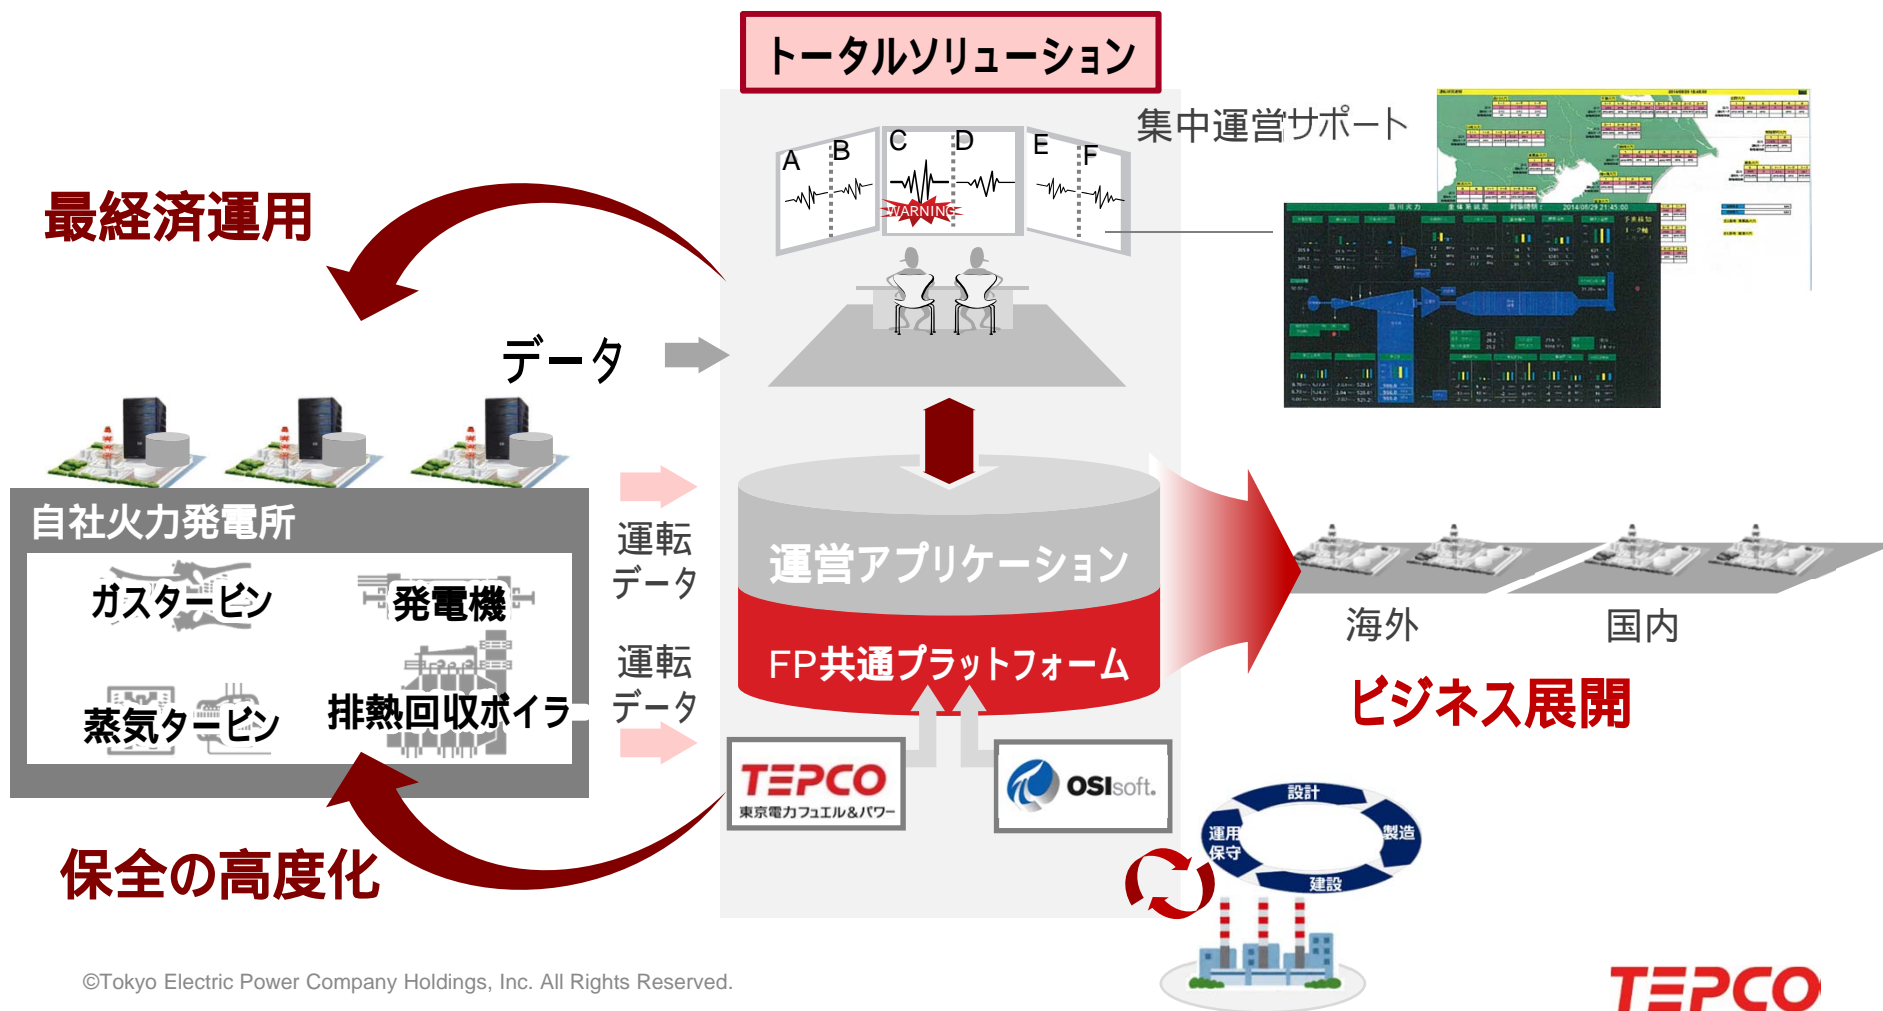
トータルソリューション

集中運営サポート

A B C D E F

WARNING

最経済運用

データ

自社火力発電所

ガスタービン

発電機

蒸気タービン

排熱回収ボイラ

運転データ

運転データ

運営アプリケーション

FP共通プラットフォーム

TEPCO
東京電力フュエル&パワー

OSIsoft.

海外

国内

ビジネス展開

設計

製造

建設

運用保守

保全の高度化

©Tokyo Electric Power Company Holdings, Inc. All Rights Reserved.

TEPCO